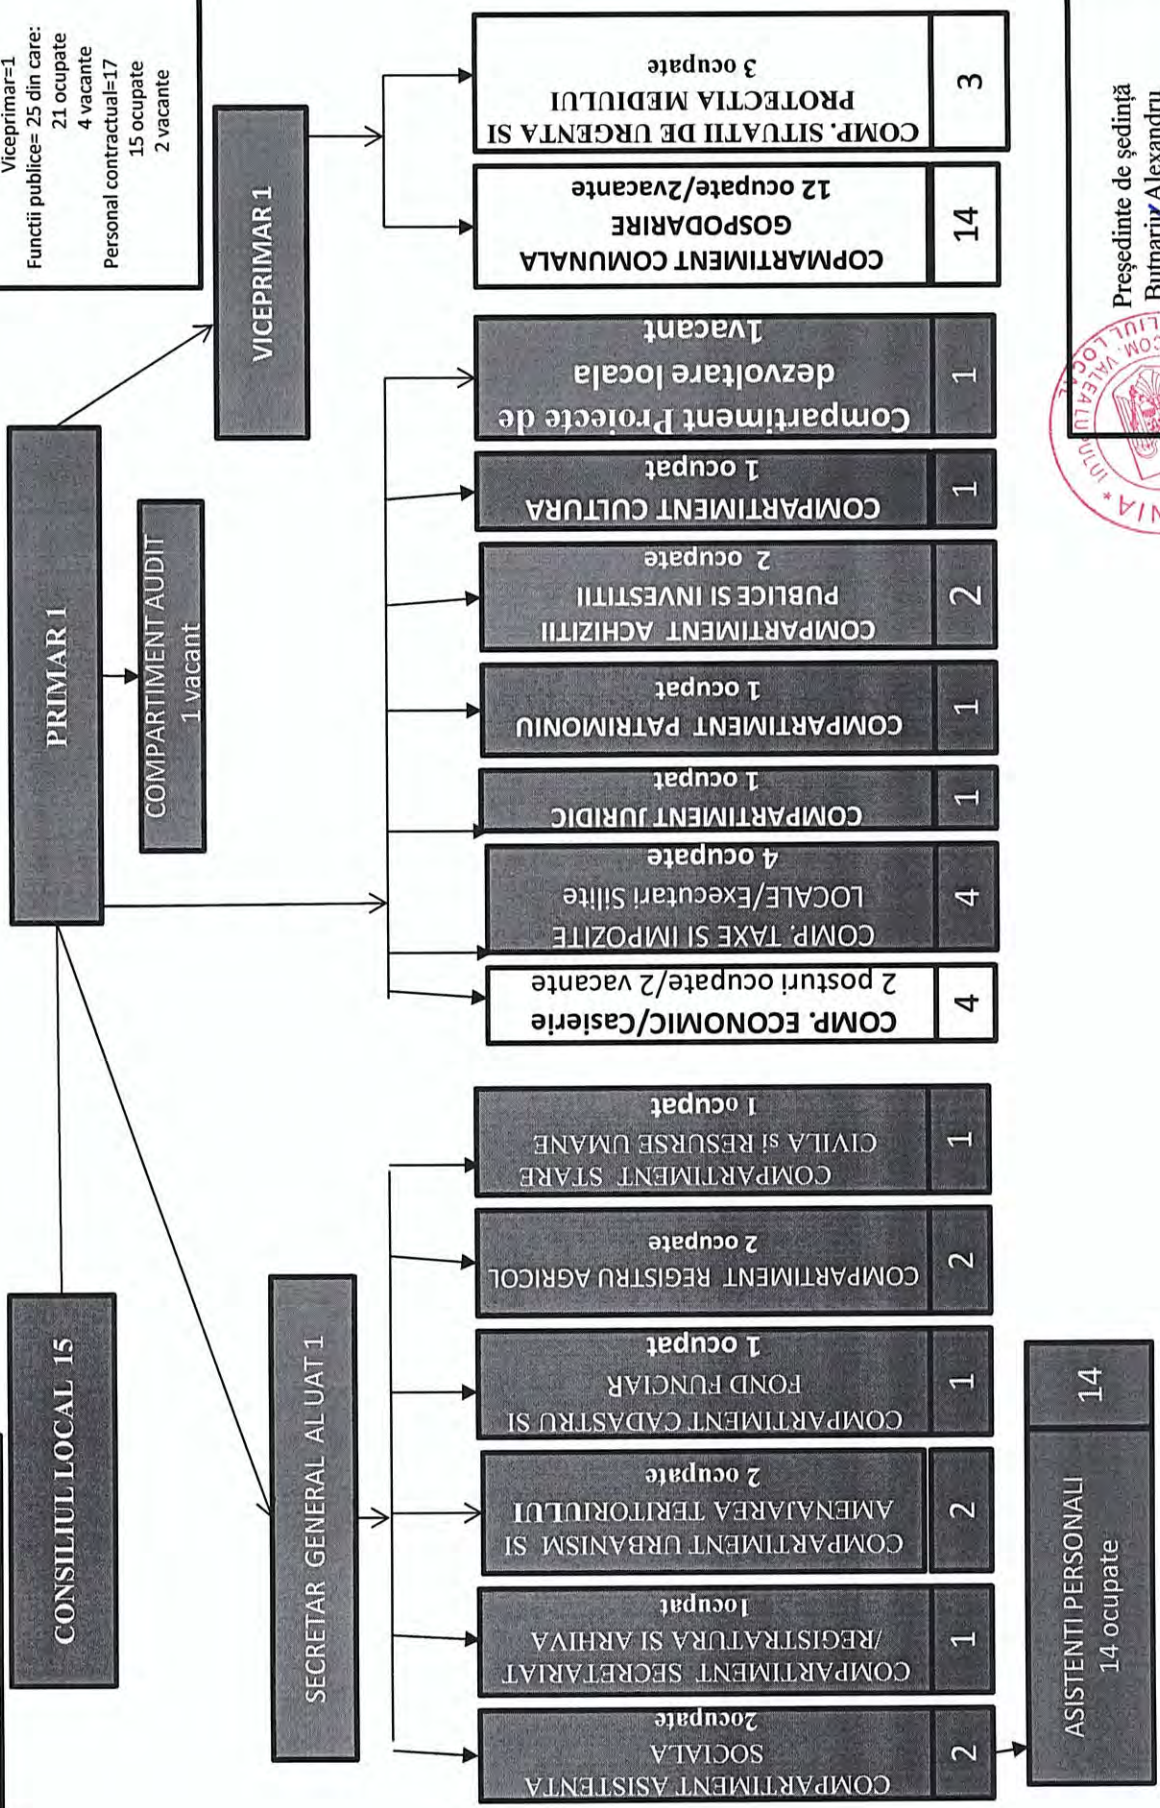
Viceprimar=1
Functii publice= 25 din care:
21 ocupate
4 vacante
Personal contractual=17
15 ocupate
2 vacante

CONSILIUL LOCAL 15

PRIMAR 1

VICEPRIMAR 1

COMPARTIMENT AUDIT
1 vacant

SECRETAR GENERAL AL UAT 1

COMPARTIMENT ASISTENTA SOCIALA
2ocupate
2

COMPARTIMENT SECRETARIAT /REGISTRATURA SI ARHIVA
1ocupat
1

COMPARTIMENT URBANISM SI AMENAJAREA TERITORIULUI
2 ocupate
2

COMPARTIMENT CADASTRU SI FOND FUNCIAR
1 ocupat
1

COMPARTIMENT REGISTRU AGRICOL
2 ocupate
2

COMPARTIMENT STARE CIVILA și RESURSE UMANE
1 ocupat
1

ASISTENTI PERSONALI
14 ocupate
14

COMP. ECONOMIC/Casierie
2 posturi ocupate/2 vacante
4

COMP. TAXE SI IMPOZITE LOCALE/Executari Silite
4 ocupate
4

COMPARTIMENT JURIDIC
1 ocupat
1

COMPARTIMENT PATRIMONIU
1 ocupat
1

COMPARTIMENT ACHIZITII PUBLICE SI INVESTITII
2 ocupate
2

COMPARTIMENT CULTURA
1 ocupat
1

Compartiment Proiecte de dezvoltare locala
1vacant
1

COPMARTIMENT COMUNALA GOSPODARIRE
12 ocupate/2vacante
14

COMP. SITUATII DE URGENTA SI PROTECTIA MEDIULUI
3 ocupate
3

Președinte de ședință
Butnariu Alexandru

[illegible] CONSILIUL LOCAL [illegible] COM. VALEA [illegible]